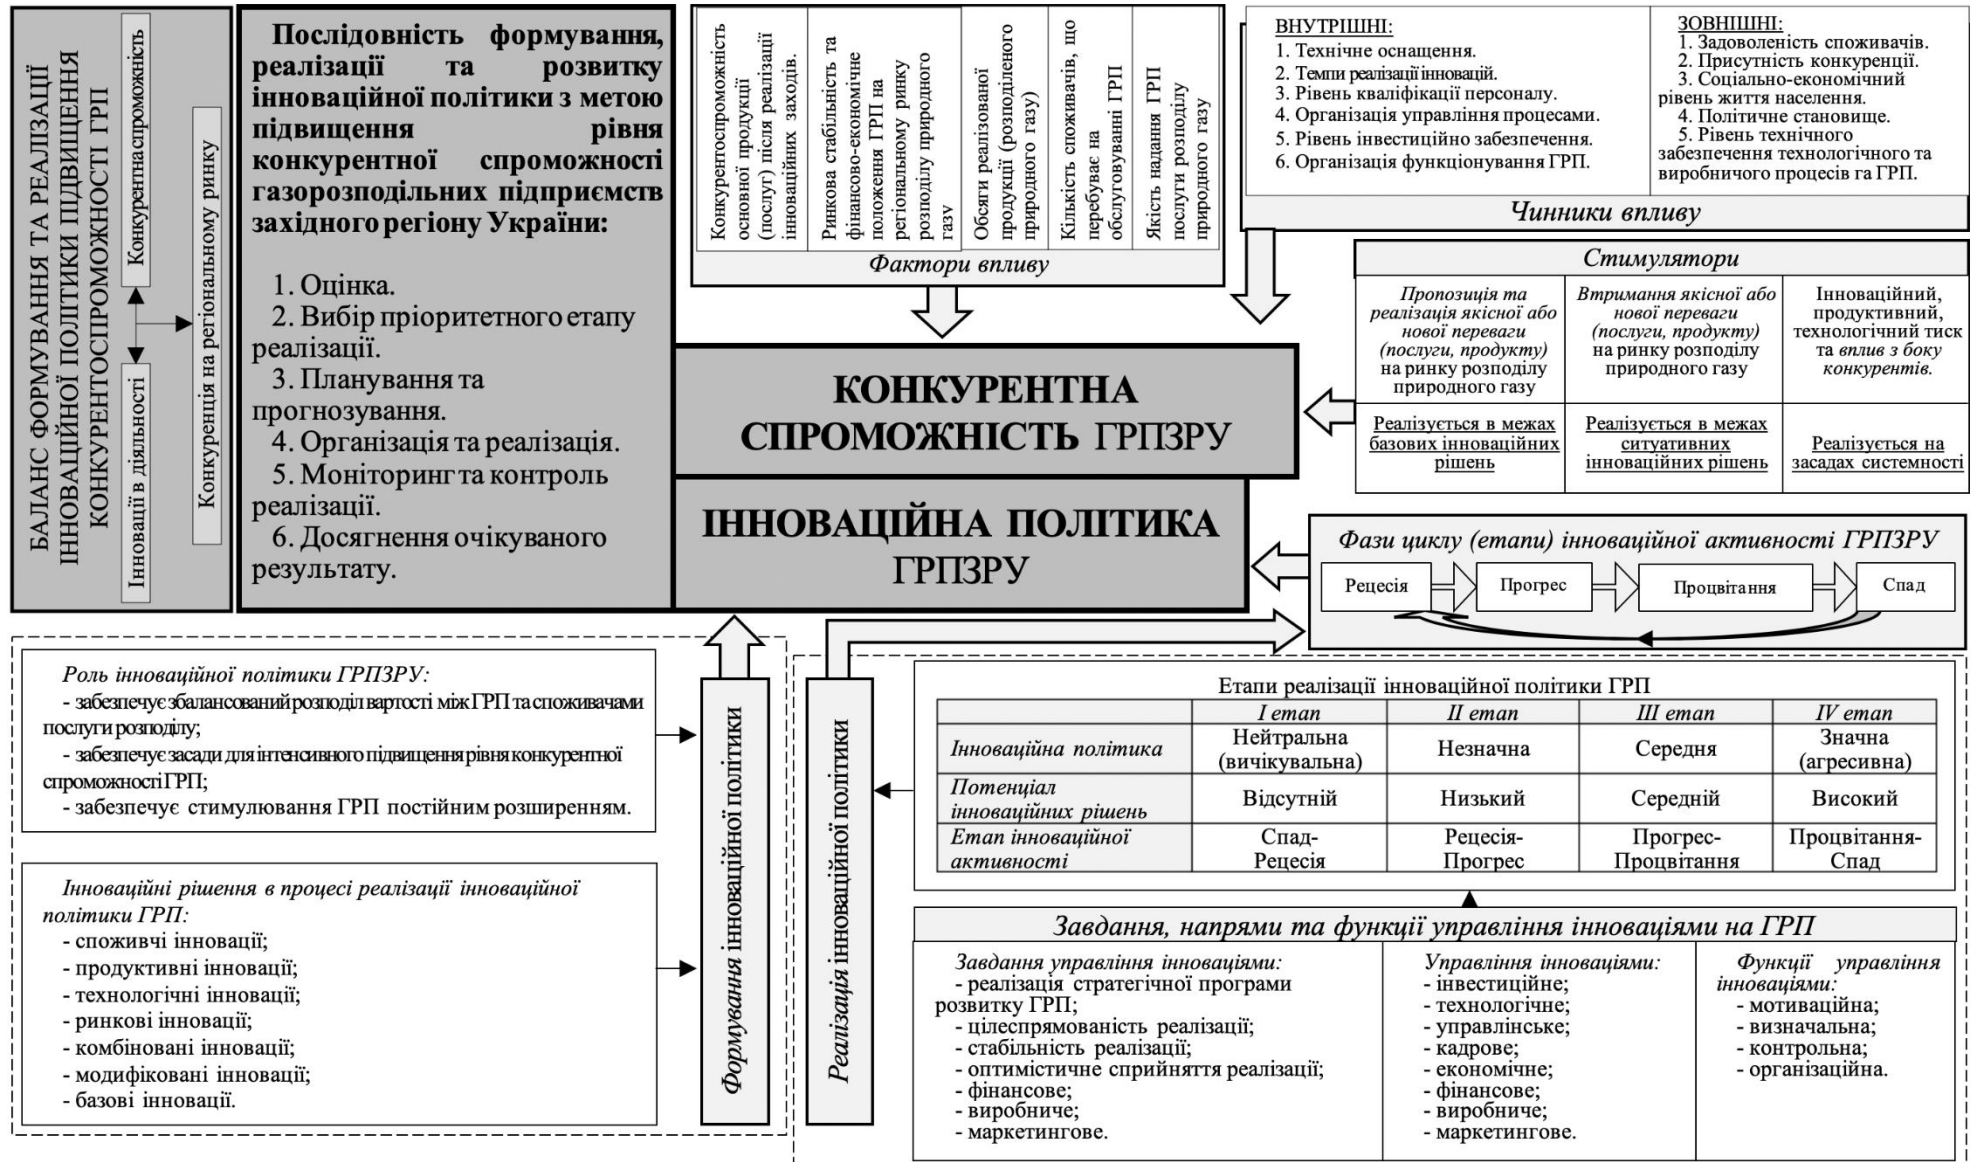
БАЛАНС ФОРМУВАННЯ ТА РЕАЛІЗАЦІЇ ІННОВАЦІЙНОЇ ПОЛІТИКИ ПІДВИЩЕННЯ КОНКУРЕНТОСПРОМОЖНОСТІ ГРП

Конкурентна спроможність

Інновації в діяльності

Конкуренція на регіональному ринку

Послідовність формування, реалізації та розвитку інноваційної політики з метою підвищення рівня конкурентної спроможності газорозподільних підприємств західного регіону України:

1. Оцінка.
2. Вибір пріоритетного етапу реалізації.
3. Планування та прогнозування.
4. Організація та реалізація.
5. Моніторинг та контроль реалізації.
6. Досягнення очікуваного результату.

Конкурентоспроможність основної продукції (послуг) після реалізації інноваційних заходів.

Ринкова стабільність та фінансово-економічне положення ГРП на регіональному ринку розподілу природного газу

Обсяги реалізованої продукції (розподіленого природного газу)

Кількість споживачів, що перебуває на обслуговуванні ГРП

Якість надання ГРП послуги розподілу природного газу

Фактори впливу

ВНУТРІШНІ:
1. Технічне оснащення.
2. Темпи реалізації інновацій.
3. Рівень кваліфікації персоналу.
4. Організація управління процесами.
5. Рівень інвестиційно забезпечення.
6. Організація функціонування ГРП.

ЗОВНІШНІ:
1. Задоволеність споживачів.
2. Присутність конкуренції.
3. Соціально-економічний рівень життя населення.
4. Політичне становище.
5. Рівень технічного забезпечення технологічного та виробничого процесів га ГРП.

Чинники впливу

Стимулятори

| Пропозиція та реалізація якісної або нової переваги (послуги, продукту) на ринку розподілу природного газу | Втримання якісної або нової переваги (послуги, продукту) на ринку розподілу природного газу | Інноваційний, продуктивний, технологічний тиск та вплив з боку конкурентів. |
|---|---|---|
| Реалізується в межах базових інноваційних рішень | Реалізується в межах ситуативних інноваційних рішень | Реалізується на засадах системності |

КОНКУРЕНТНА СПРОМОЖНІСТЬ ГРПЗРУ

ІННОВАЦІЙНА ПОЛІТИКА ГРПЗРУ

Фази циклу (етапи) інноваційної активності ГРПЗРУ

Рецесія
Прогрес
Процвітання
Спад

Роль інноваційної політики ГРПЗРУ:
- забезпечує збалансований розподіл вартості між ГРП та споживачами послуги розподілу;
- забезпечує засади для інтенсивного підвищення рівня конкурентної спроможності ГРП;
- забезпечує стимулювання ГРП постійним розширенням.

Інноваційні рішення в процесі реалізації інноваційної політики ГРП:
- споживчі інновації;
- продуктивні інновації;
- технологічні інновації;
- ринкові інновації;
- комбіновані інновації;
- модифіковані інновації;
- базові інновації.

Формування інноваційної політики

Реалізація інноваційної політики

Етапи реалізації інноваційної політики ГРП

| | I етап | II етап | III етап | IV етап |
|---|---|---|---|---|
| Інноваційна політика | Нейтральна (вичікувальна) | Незначна | Середня | Значна (агресивна) |
| Потенціал інноваційних рішень | Відсутній | Низький | Середній | Високий |
| Етап інноваційної активності | Спад-Рецесія | Рецесія-Прогрес | Прогрес-Процвітання | Процвітання-Спад |

Завдання, напрями та функції управління інноваціями на ГРП

Завдання управління інноваціями:
- реалізація стратегічної програми розвитку ГРП;
- цілеспрямованість реалізації;
- стабільність реалізації;
- оптимістичне сприйняття реалізації;
- фінансове;
- виробниче;
- маркетингове.

Управління інноваціями:
- інвестиційне;
- технологічне;
- управлінське;
- кадрове;
- економічне;
- фінансове;
- виробниче;
- маркетингове.

Функції управління інноваціями:
- мотиваційна;
- визначальна;
- контрольна;
- організаційна.